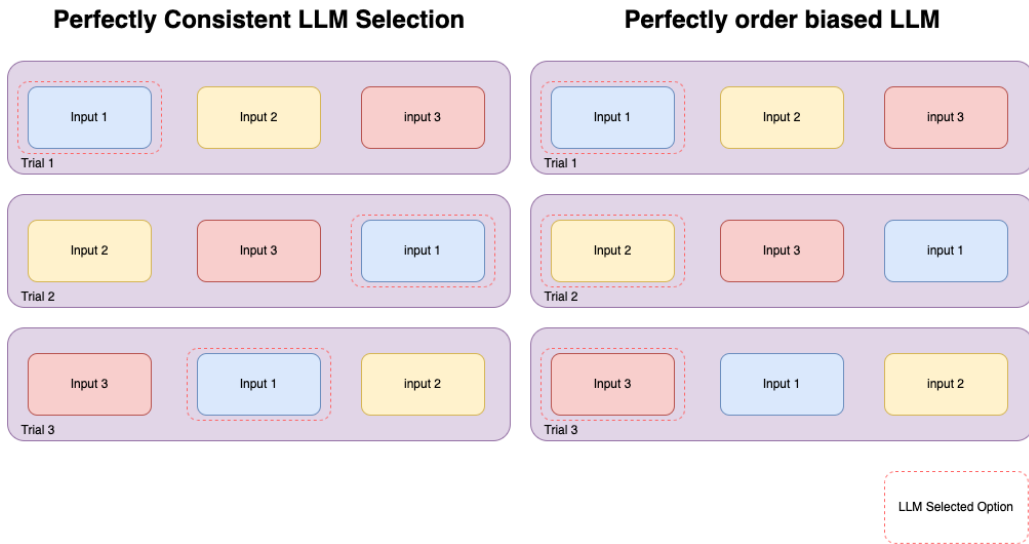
Perfectly Consistent LLM Selection

Input 1
Input 2
input 3
Trial 1

Input 2
Input 3
input 1
Trial 2

Input 3
Input 1
input 2
Trial 3

Perfectly order biased LLM

Input 1
Input 2
input 3
Trial 1

Input 2
Input 3
input 1
Trial 2

Input 3
Input 1
input 2
Trial 3

LLM Selected Option